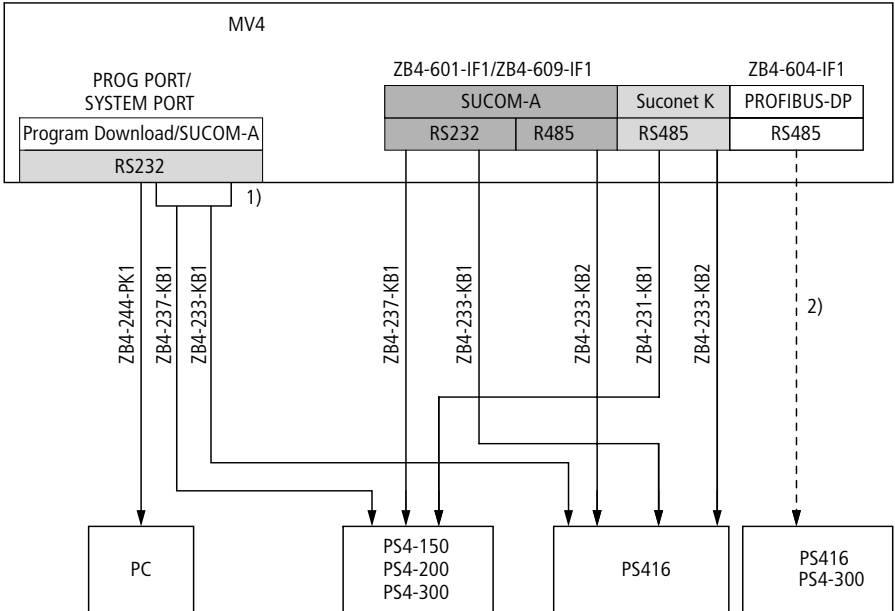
MV4

PROG PORT/
SYSTEM PORT

Program Download/SUCOM-A

RS232

ZB4-601-IF1/ZB4-609-IF1

| SUCOM-A | | Suconet K | PROFIBUS-DP |
|---|---|---|---|
| RS232 | R485 | RS485 | RS485 |

ZB4-604-IF1

1)

ZB4-244-PK1

ZB4-237-KB1

ZB4-233-KB1

ZB4-237-KB1

ZB4-233-KB1

ZB4-233-KB2

ZB4-231-KB1

ZB4-233-KB2

2)

PC

PS4-150
PS4-200
PS4-300

PS416

PS416
PS4-300